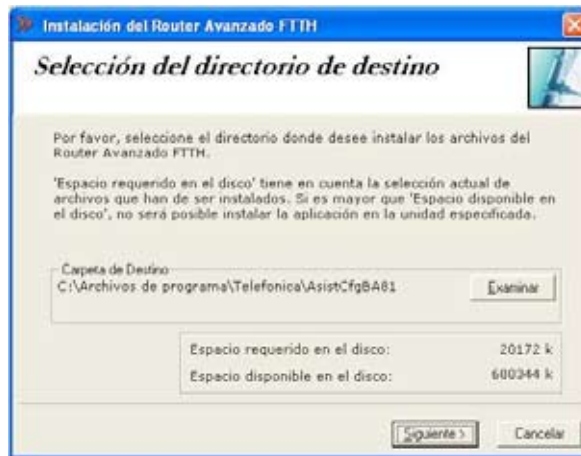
Instalación del Router Avanzado FTTH

Selección del directorio de destino

Por favor, seleccione el directorio donde desee instalar los archivos del Router Avanzado FTTH.

'Espacio requerido en el disco' tiene en cuenta la selección actual de archivos que han de ser instalados. Si es mayor que 'Espacio disponible en el disco', no será posible instalar la aplicación en la unidad especificada.

Carpeta de Destino
C:\Archivos de programa\Telefonica\AsistCfgBA81

Examinar

| | |
|---|---|
| Espacio requerido en el disco: | 20172 k |
| Espacio disponible en el disco: | 600344 k |

Siguiente >

Cancelar